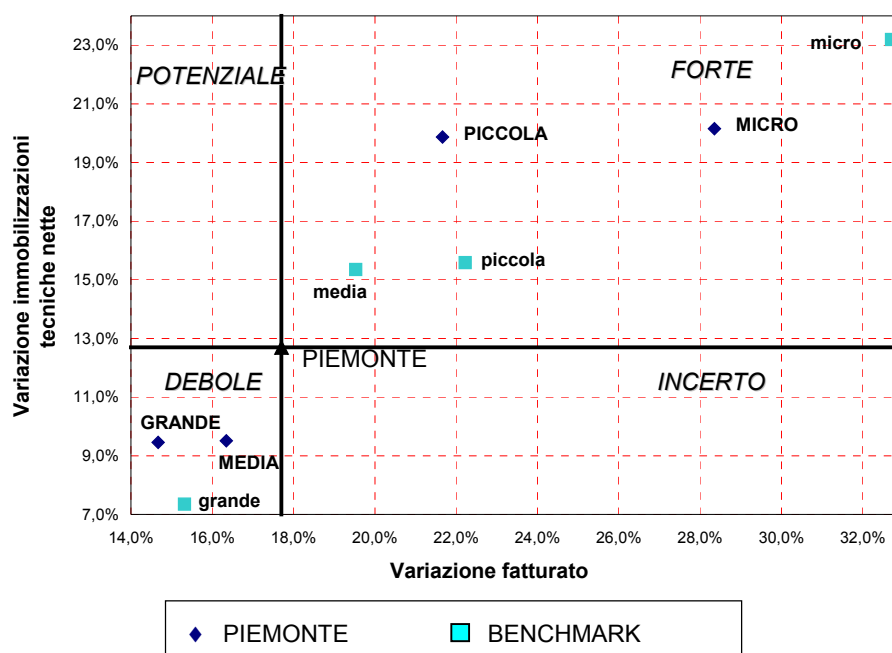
POTENZIALE

FORTE

DEBOLE

INCERTO

micro

PICCOLA

MICRO

piccola

media

PIEMONTE

GRANDE

MEDIA

grande

Variazione immobilizzazioni tecniche nette

23,0%
21,0%
19,0%
17,0%
15,0%
13,0%
11,0%
9,0%
7,0%

14,0% 16,0% 18,0% 20,0% 22,0% 24,0% 26,0% 28,0% 30,0% 32,0%

Variazione fatturato

PIEMONTE BENCHMARK